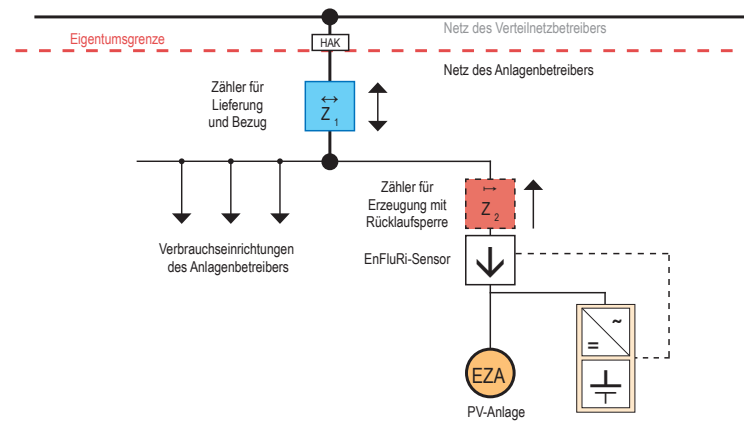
Netz des Verteilnetzbetreibers

Eigentumsgrenze

HAK

Netz des Anlagenbetreibers

Zähler für Lieferung und Bezug

$\leftrightarrow$
$Z_1$

Zähler für Erzeugung mit Rücklaufsperre

$\mapsto$
$Z_2$

Verbrauchseinrichtungen des Anlagenbetreibers

EnFluRi-Sensor

~
=

EZA

PV-Anlage